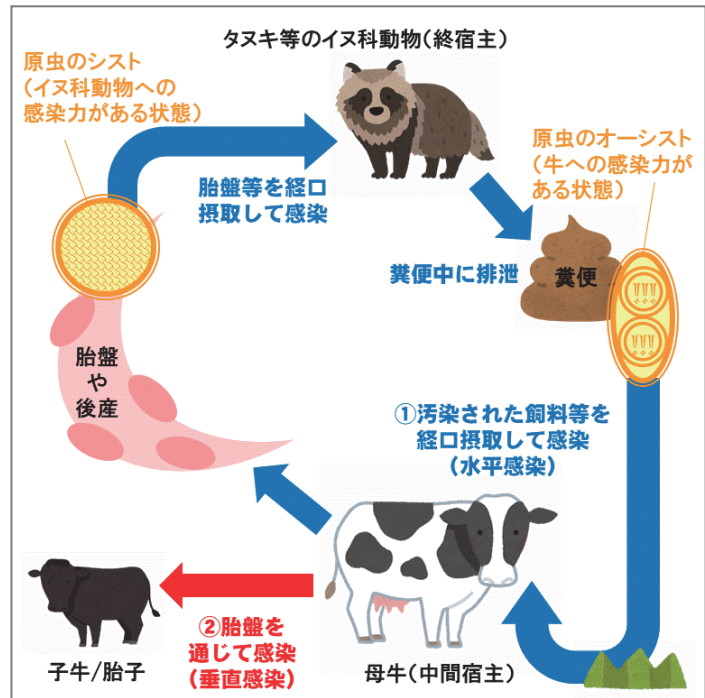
タヌキ等のイヌ科動物(終宿主)

原虫のシスト
(イヌ科動物への
感染力がある状態)

胎盤等を経口
摂取して感染

原虫のオーシスト
(牛への感染力が
ある状態)

糞便中に排泄

糞便

胎盤
や
後産

①汚染された飼料等を
経口摂取して感染
(水平感染)

子牛/胎子

②胎盤を
通じて感染
(垂直感染)

母牛(中間宿主)